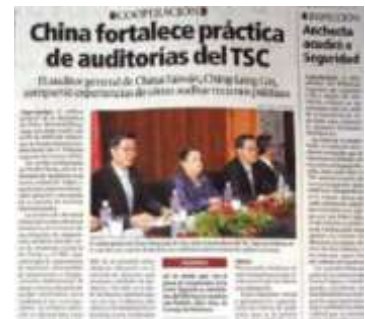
COOPERACIÓN

China fortalece práctica de auditorías del TSC

El auditor general de China-Taiwán, Ching-Long Lin, compartió experiencias de cómo auditar recursos públicos

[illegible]

INSPECCIÓN

Archecta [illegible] acudes a Seguridad

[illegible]